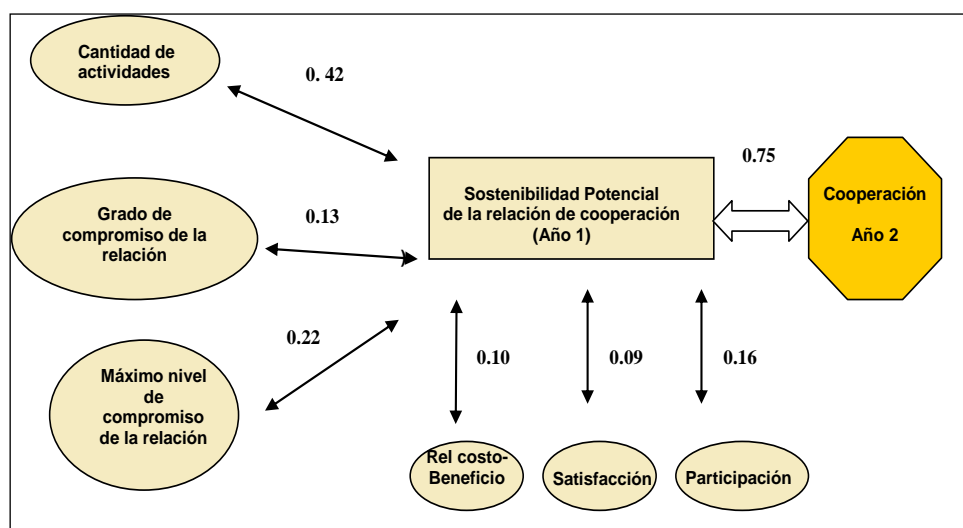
Cantidad de actividades

0. 42

Grado de compromiso de la relación

0.13

Máximo nivel de compromiso de la relación

0.22

Sostenibilidad Potencial de la relación de cooperación (Año 1)

0.75

Cooperación Año 2

0.10

0.09

0.16

Rel costo-Beneficio

Satisfacción

Participación